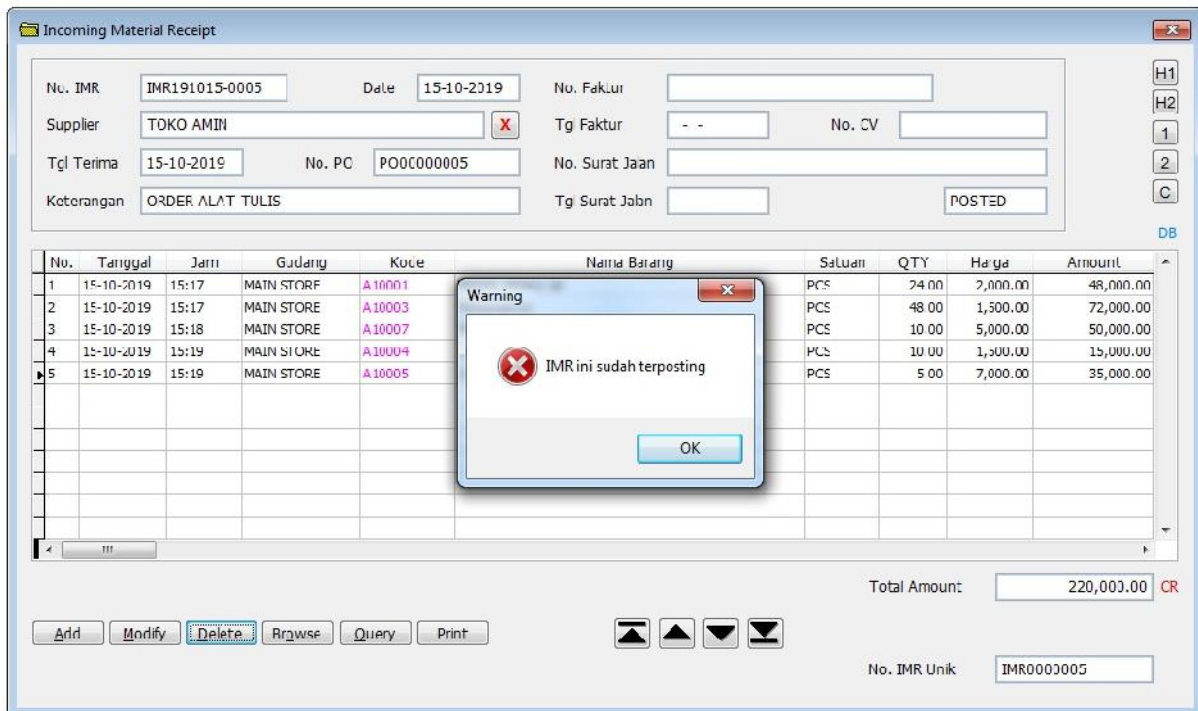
Incoming Material Receipt

No. IMR IMR191015-0005 Date 15-10-2019 No. Faktur
Supplier TOKO AMIN X Tgl Faktur - - No. CV
Tgl Terima 15-10-2019 No. PO PO00000005 No. Surat Jaan
Keterangan ORDER ALAT TULIS Tgl Surat Jalan POSTED

H1 H2 1 2 C DB

| No. | Tanggal | Jam | Gudang | Kode | Nama Barang | Satuan | QTY | Harga | Amount |
|---|---|---|---|---|---|---|---|---|---|
| 1 | 15-10-2019 | 15:17 | MAIN STORE | A10001 | | PCS | 24.00 | 2,000.00 | 48,000.00 |
| 2 | 15-10-2019 | 15:17 | MAIN STORE | A10003 | | PCS | 48.00 | 1,500.00 | 72,000.00 |
| 3 | 15-10-2019 | 15:18 | MAIN STORE | A10007 | | PCS | 10.00 | 5,000.00 | 50,000.00 |
| 4 | 15-10-2019 | 15:19 | MAIN STORE | A10004 | | PCS | 10.00 | 1,500.00 | 15,000.00 |
| 5 | 15-10-2019 | 15:19 | MAIN STORE | A10005 | | PCS | 5.00 | 7,000.00 | 35,000.00 |

Warning
IMR ini sudah terposting
OK

Total Amount 220,000.00 CR

Add Modify Delete Browse Query Print

No. IMR Unik IMR0000005